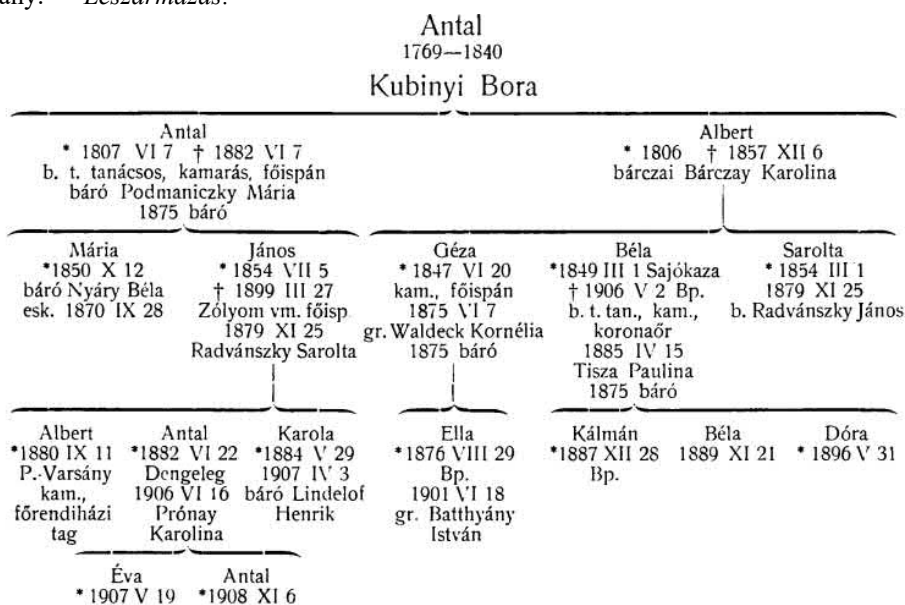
Leszármazás.

Antal
1769—1840
Kubinyi Bora

Antal
* 1807 VI 7 † 1882 VI 7
b. t. tanácsos, kamarás, főispán
báró Podmaniczky Mária
1875 báró

Albert
* 1806 † 1857 XII 6
bárczai Bárczay Karolina

Mária
*1850 X 12
báró Nyáry Béla
esk. 1870 IX 28

János
* 1854 VII 5
† 1899 III 27
Zólyom vm. főisp.
1879 XI 25
Radvánszky Sarolta

Géza
* 1847 VI 20
kam., főispán
1875 VI 7
gr. Waldeck Kornélia
1875 báró

Béla
*1849 III 1 Sajókaza
† 1906 V 2 Bp.
b. t. tan., kam.,
koronaőr
1885 IV 15
Tisza Paulina
1875 báró

Sarolta
* 1854 III 1
1879 XI 25
b. Radvánszky János

Albert
*1880 IX 11
P.-Varsány
kam.,
főrendiházi
tag

Antal
*1882 VI 22
Dengeleg
1906 VI 16
Prónay
Karolina

Karola
*1884 V 29
1907 IV 3
báró Lindelof
Henrik

Ella
*1876 VIII 29
Bp.
1901 VI 18
gr. Batthyány
István

Kálmán
*1887 XII 28
Bp.

Béla
1889 XI 21

Dóra
* 1896 V 31

Éva
* 1907 V 19

Antal
*1908 XI 6